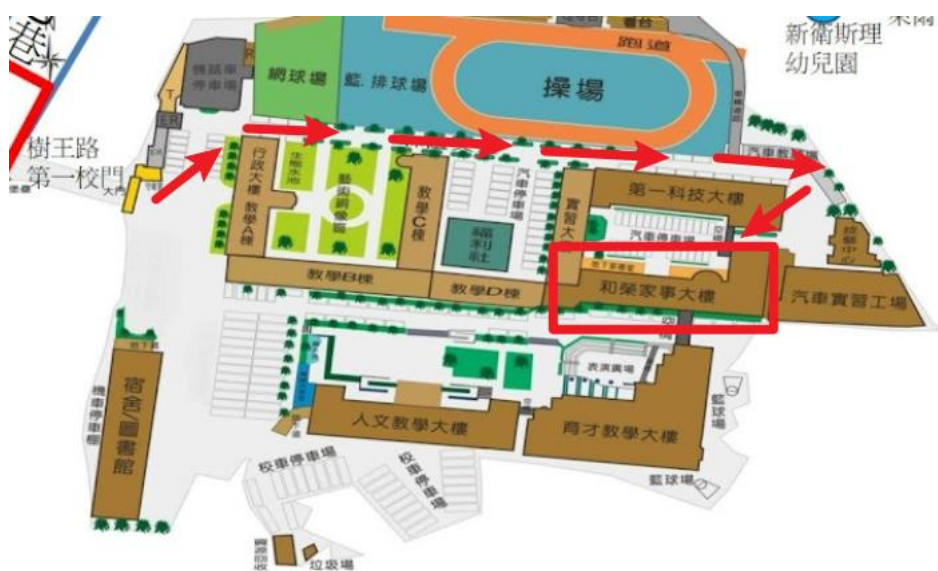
新備斯理
幼兒園
跑道
操場
網球場
籃.排球場
機器車停車場
樹王路第一校門
大門
行政大樓
教學A棟
藝術廣場
教學C棟
教學B棟
福利社
汽車停車場
實習大
第一科技大樓
汽車停車場
和榮家事大樓
汽車實習工場
教學D棟
地下室
宿舍/圖書館
機車停車場
人文教學大樓
表演廣場
商才教學大樓
校車停車場
校車停車場
籃球場
籃球場
垃圾場